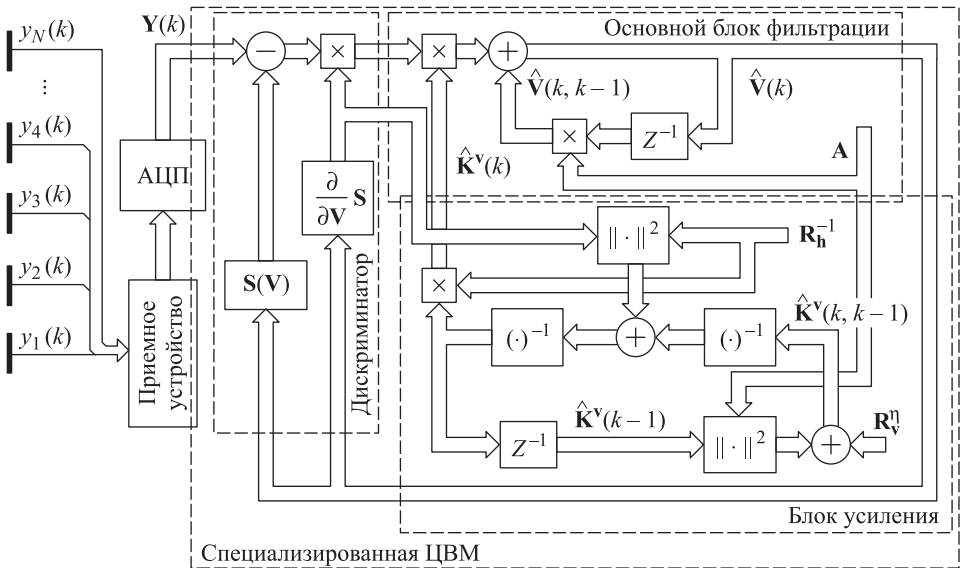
$y_N(k)$

⋮

$y_4(k)$

$y_3(k)$

$y_2(k)$

$y_1(k)$

$\mathbf{Y}(k)$

АЦП

Приемное устройство

$-$

$\times$

$\times$

$+$

Основной блок фильтрации

$\hat{\mathbf{V}}(k, k-1)$

$\hat{\mathbf{V}}(k)$

$\times$

$Z^{-1}$

$\mathbf{A}$

$\hat{\mathbf{K}}^{\mathbf{v}}(k)$

$\frac{\partial}{\partial \mathbf{V}}\mathbf{S}$

$\mathbf{S}(\mathbf{V})$

Дискриминатор

$\|\cdot\|^2$

$\mathbf{R}_{\mathbf{h}}^{-1}$

$\times$

$\hat{\mathbf{K}}^{\mathbf{v}}(k, k-1)$

$(\cdot)^{-1}$

$+$

$(\cdot)^{-1}$

$\hat{\mathbf{K}}^{\mathbf{v}}(k-1)$

$Z^{-1}$

$\|\cdot\|^2$

$+$

$\mathbf{R}_{\mathbf{v}}^{\eta}$

Блок усиления

Специализированная ЦВМ